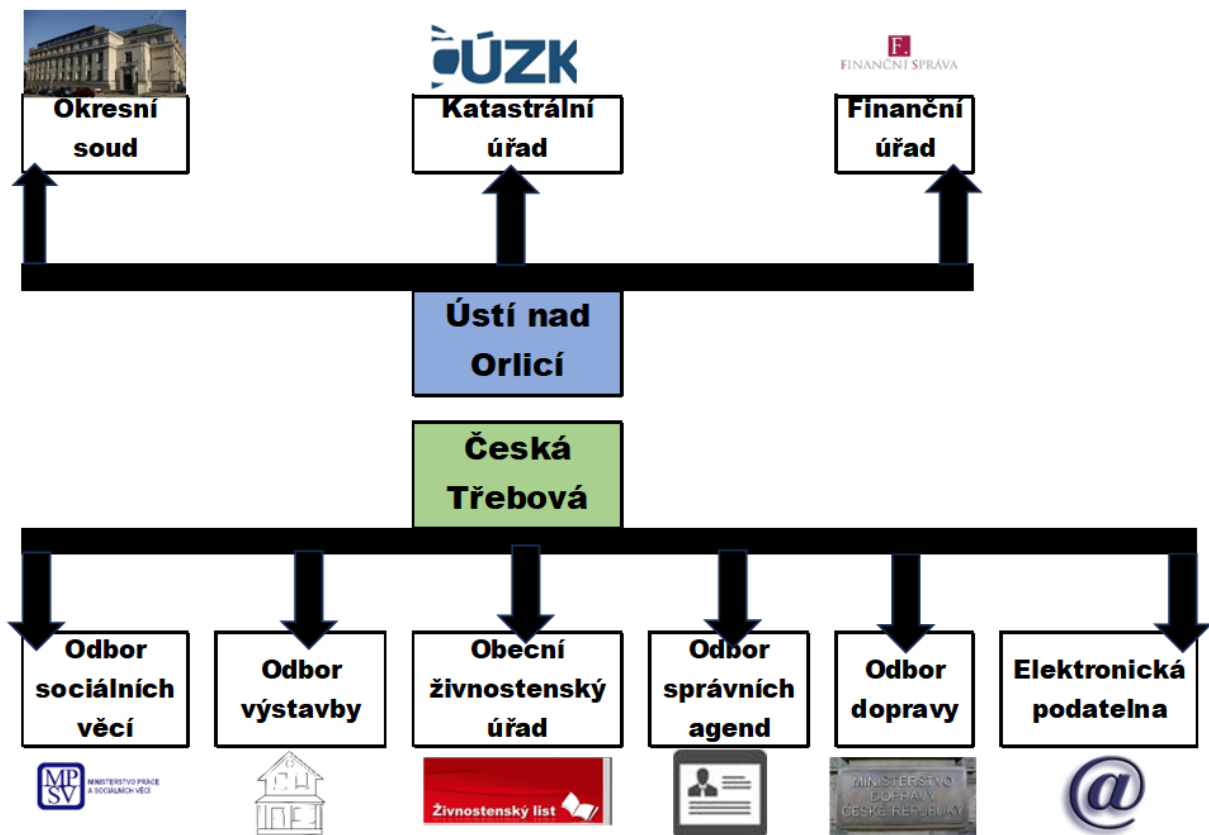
ÚZK

F.
FINANČNÍ SPRÁVA

Okresní soud

Katastrální úřad

Finanční úřad

Ústí nad Orlicí

Česká Třebová

Odbor sociálních věcí

Odbor výstavby

Obecní živnostenský úřad

Odbor správních agend

Odbor dopravy

Elektronická podatelna

MPSV MINISTERSTVO PRÁCE A SOCIÁLNÍCH VĚCÍ

Živnostenský list

MINISTERSTVO DOPRAVY ČESKÉ REPUBLIKY

@